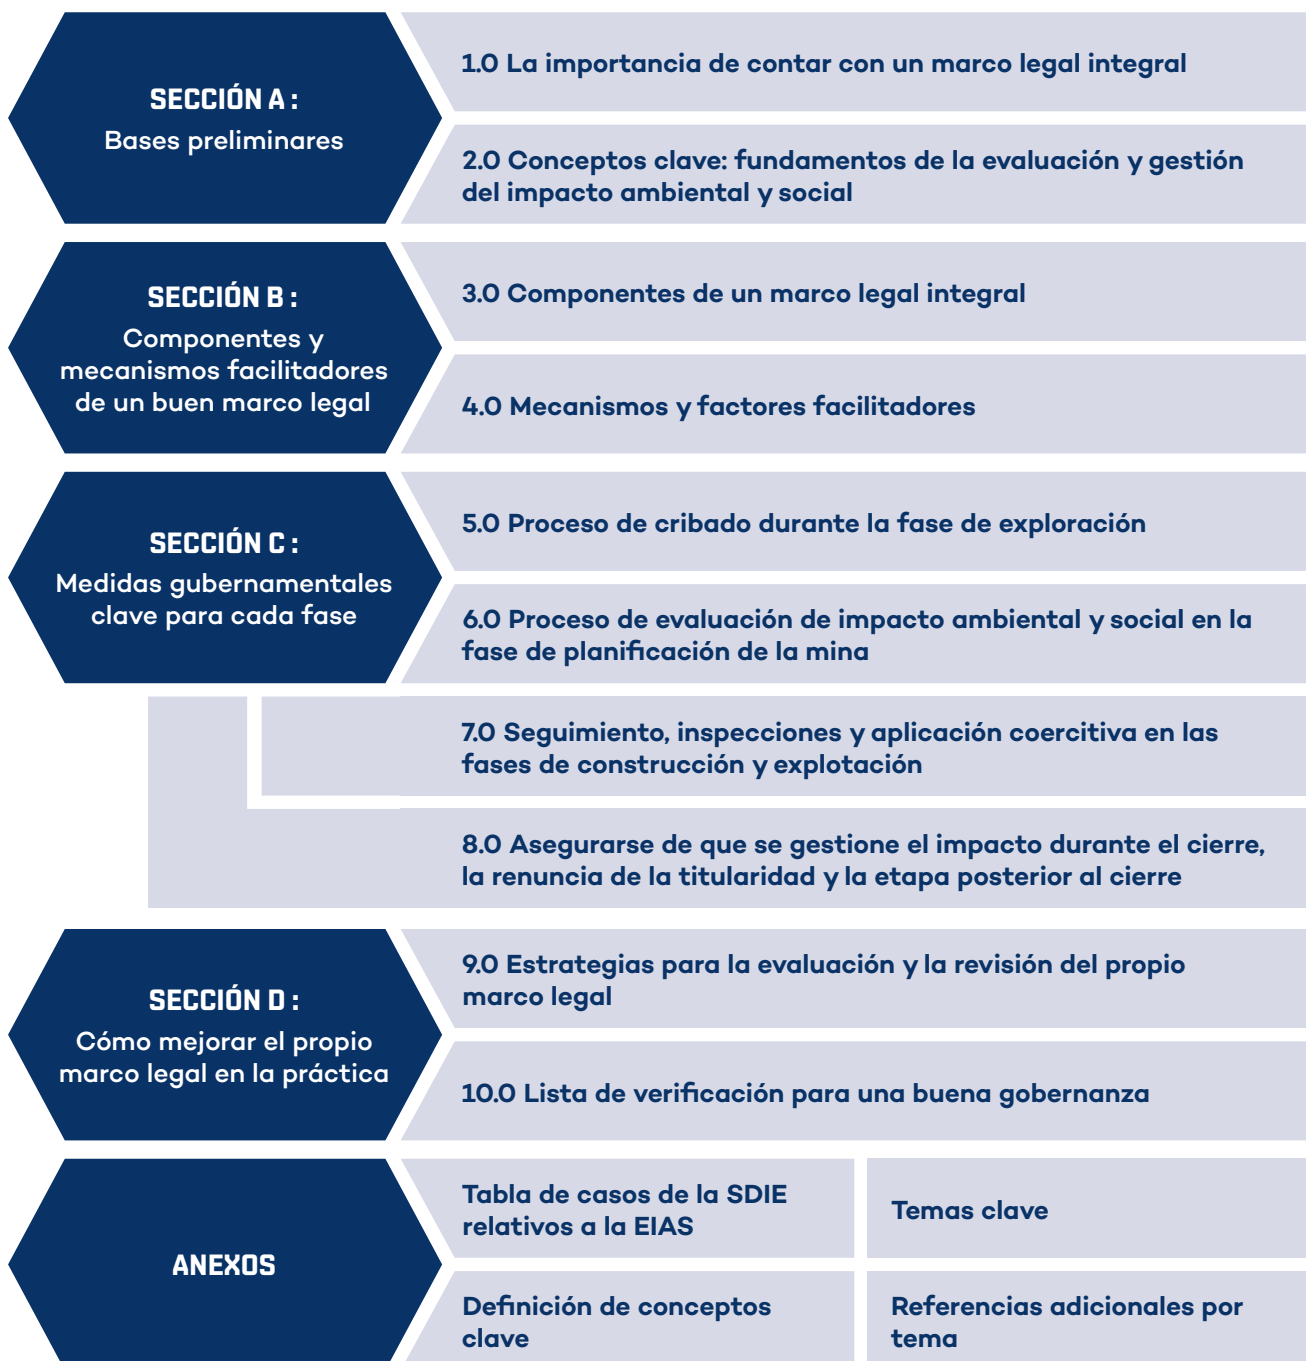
SECCIÓN A :
Bases preliminares

1.0 La importancia de contar con un marco legal integral

2.0 Conceptos clave: fundamentos de la evaluación y gestión del impacto ambiental y social

SECCIÓN B :
Componentes y mecanismos facilitadores de un buen marco legal

3.0 Componentes de un marco legal integral

4.0 Mecanismos y factores facilitadores

SECCIÓN C :
Medidas gubernamentales clave para cada fase

5.0 Proceso de cribado durante la fase de exploración

6.0 Proceso de evaluación de impacto ambiental y social en la fase de planificación de la mina

7.0 Seguimiento, inspecciones y aplicación coercitiva en las fases de construcción y explotación

8.0 Asegurarse de que se gestione el impacto durante el cierre, la renuncia de la titularidad y la etapa posterior al cierre

SECCIÓN D :
Cómo mejorar el propio marco legal en la práctica

9.0 Estrategias para la evaluación y la revisión del propio marco legal

10.0 Lista de verificación para una buena gobernanza

ANEXOS

Tabla de casos de la SDIE relativos a la EIAS

Temas clave

Definición de conceptos clave

Referencias adicionales por tema